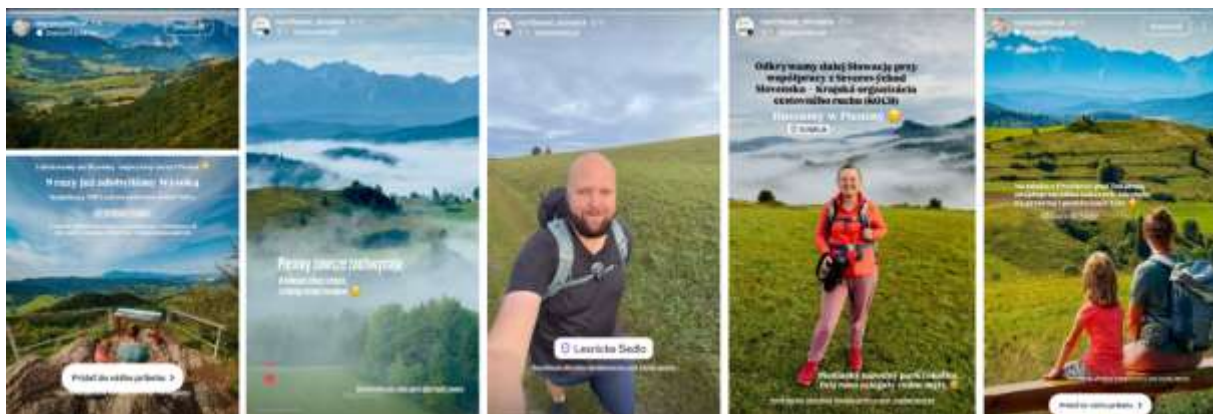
Przejdź do całej relacji >

Lesnicke Sedlo

Odkrywamy dalej Słowację przy współpracy z Severovýchod Slovenska – Krajská organizácia cestovného ruchu (KOCR)

Pieniny zawsze zachwycają

Przejdź do całej relacji >